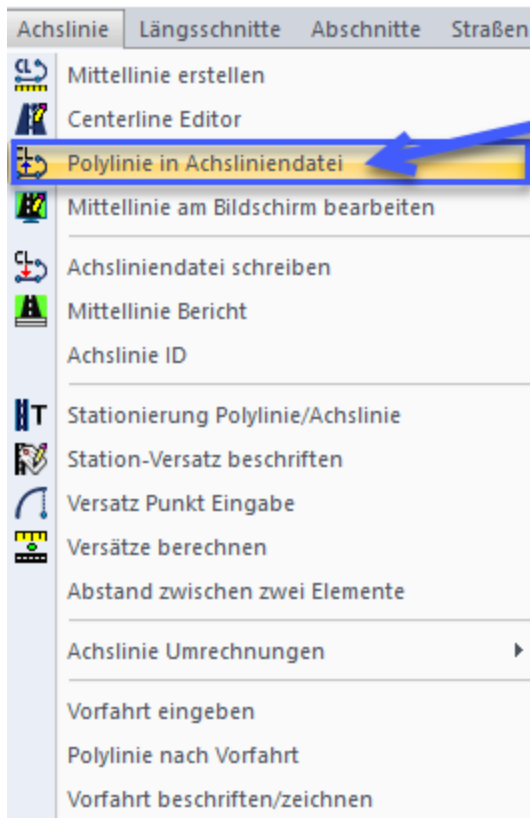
Achslinie | Längsschnitte | Abschnitte | Straßen

CL Mittellinie erstellen
Centerline Editor
Polylinie in Achsliniendatei
Mittellinie am Bildschirm bearbeiten

CL Achsliniendatei schreiben
Mittellinie Bericht
Achslinie ID

T Stationierung Polylinie/Achslinie
Station-Versatz beschriften
Versatz Punkt Eingabe
Versätze berechnen
Abstand zwischen zwei Elemente

Achslinie Umrechnungen

Vorfahrt eingeben
Polylinie nach Vorfahrt
Vorfahrt beschriften/zeichnen